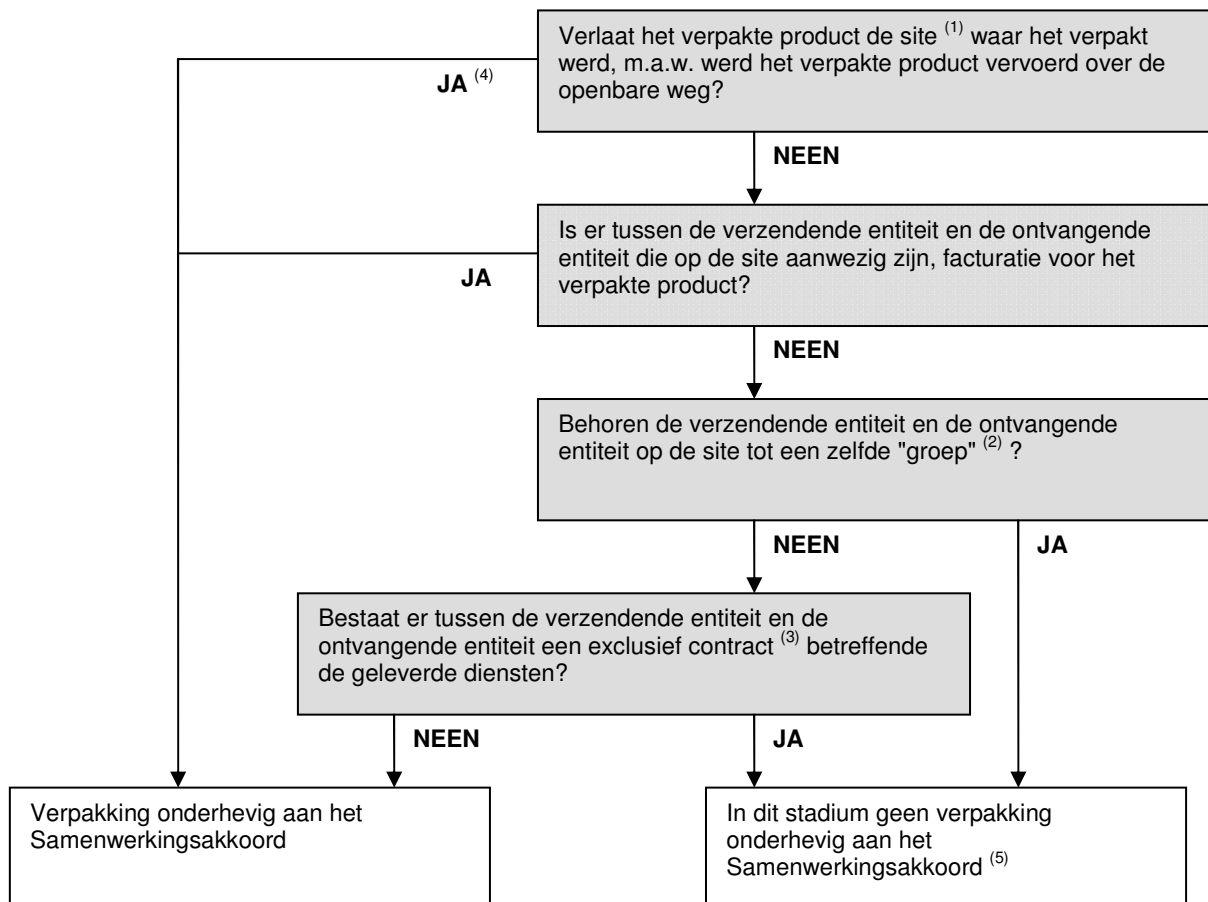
Verlaat het verpakte product de site $^{(1)}$ waar het verpakt werd, m.a.w. werd het verpakte product vervoerd over de openbare weg?

JA $^{(4)}$

NEEN

Is er tussen de verzendende entiteit en de ontvangende entiteit die op de site aanwezig zijn, facturatie voor het verpakte product?

JA

NEEN

Behoren de verzendende entiteit en de ontvangende entiteit op de site tot een zelfde "groep" $^{(2)}$ ?

NEEN

JA

Bestaat er tussen de verzendende entiteit en de ontvangende entiteit een exclusief contract $^{(3)}$ betreffende de geleverde diensten?

NEEN

JA

Verpakking onderhevig aan het Samenwerkingsakkoord

In dit stadium geen verpakking onderhevig aan het Samenwerkingsakkoord $^{(5)}$